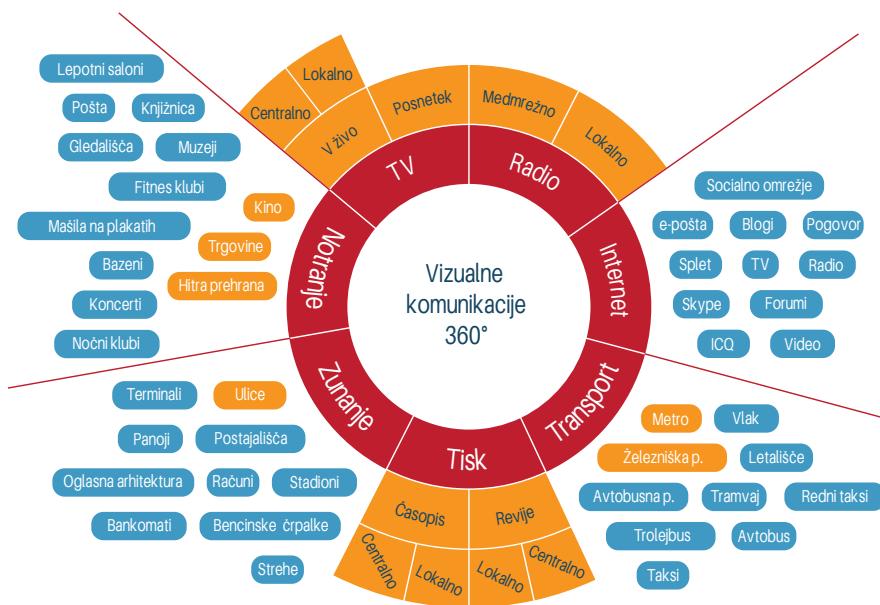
Vizualne komunikacije 360°

TV
Centralno
Lokalno
V živo
Posnetek

Radio
Medmrežno
Lokalno

Internet
Socialno omrežje
e-pošta
Blogi
Pogovor
Splet
TV
Radio
Skype
Forumi
ICQ
Video

Transport
Metro
Vlak
Železniška p.
Letališče
Avtobusna p.
Tramvaj
Redni taksi
Trolejbus
Avtobus
Taksi

Tisk
Časopis
Revije
Centralno
Lokalno
Lokalno
Centralno

Zunanje
Terminali
Ulice
Panoji
Postajališča
Oglasna arhitektura
Računi
Stadioni
Bankomati
Bencinske črpalke
Strehe

Notranje
Lepotni saloni
Pošta
Knjižnica
Gledališča
Muzeji
Fitnes klubi
Kino
Mašila na plakatih
Trgovine
Bazeni
Hitra prehrana
Koncerti
Nočni klubi